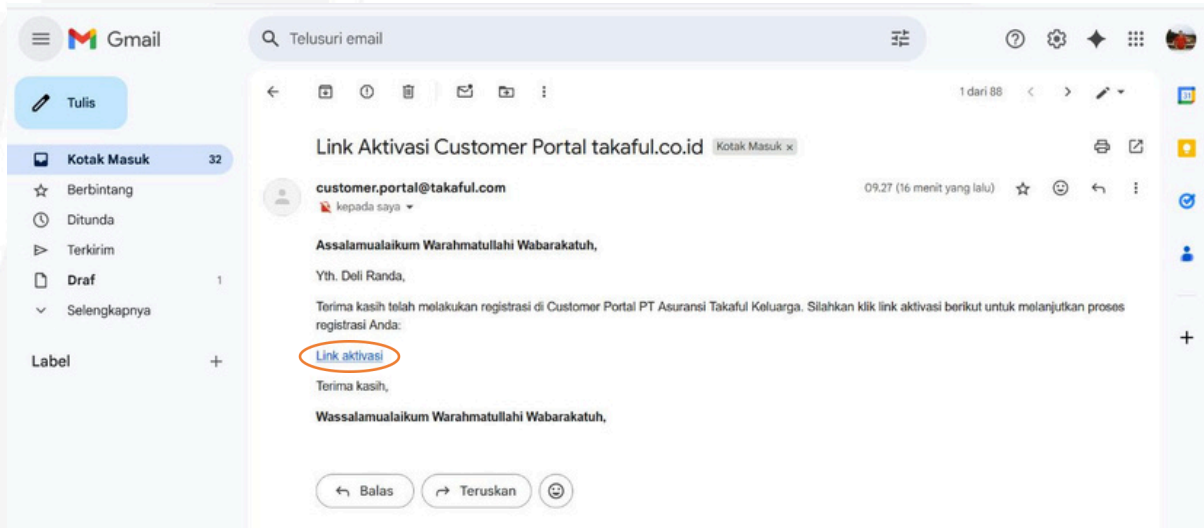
Gmail

Telusuri email

Tulis

Kotak Masuk 32
Berbintang
Ditunda
Terkirim
Draf 1
Selengkapnya

Label +

1 dari 88

Link Aktivasi Customer Portal takaful.co.id Kotak Masuk ×

customer.portal@takaful.com
kepada saya

09.27 (16 menit yang lalu)

Assalamualaikum Warahmatullahi Wabarakatuh,

Yth. Deli Randa,

Terima kasih telah melakukan registrasi di Customer Portal PT Asuransi Takaful Keluarga. Silahkan klik link aktivasi berikut untuk melanjutkan proses registrasi Anda:

Link aktivasi

Terima kasih,

Wassalamualaikum Warahmatullahi Wabarakatuh,

Balas
Teruskan